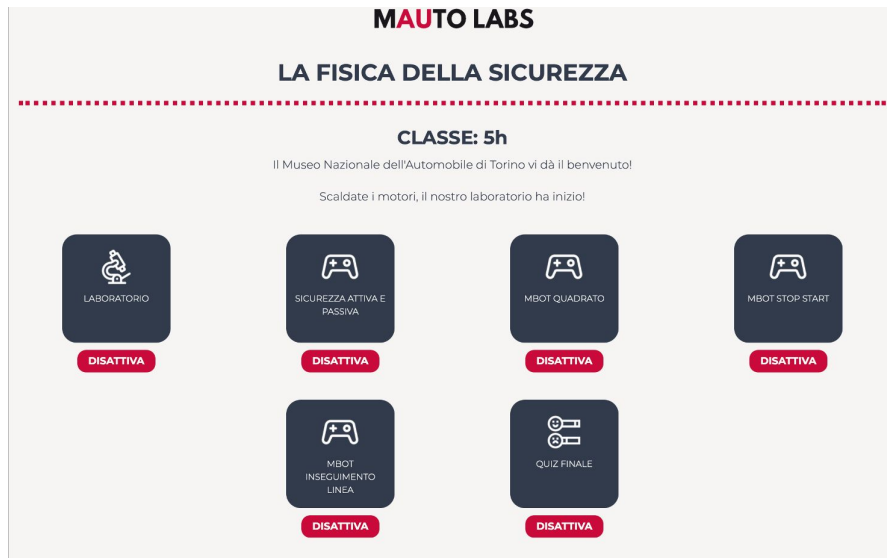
MAUTO LABS

LA FISICA DELLA SICUREZZA

CLASSE: 5h

Il Museo Nazionale dell'Automobile di Torino vi dà il benvenuto!

Scaldate i motori, il nostro laboratorio ha inizio!

LABORATORIO

DISATTIVA

SICUREZZA ATTIVA E PASSIVA

DISATTIVA

MBOT QUADRATO

DISATTIVA

MBOT STOP START

DISATTIVA

MBOT INSEGUIMENTO LINEA

DISATTIVA

QUIZ FINALE

DISATTIVA